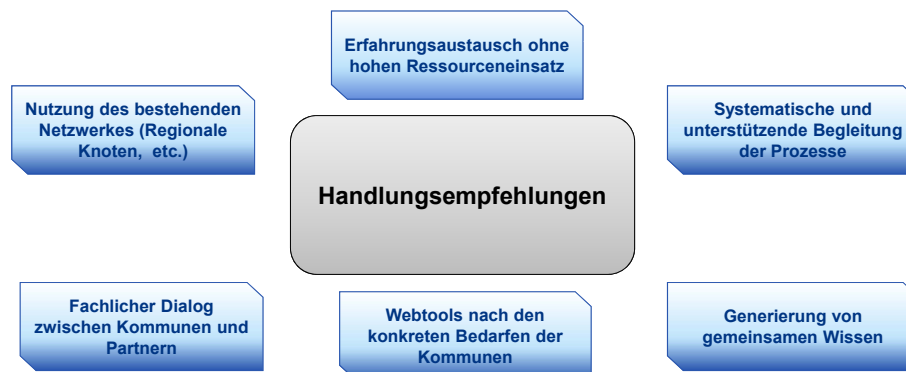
Erfahrungsaustausch ohne hohen Ressourceneinsatz

Nutzung des bestehenden Netzwerkes (Regionale Knoten, etc.)

Systematische und unterstützende Begleitung der Prozesse

Handlungsempfehlungen

Fachlicher Dialog zwischen Kommunen und Partnern

Webtools nach den konkreten Bedarfen der Kommunen

Generierung von gemeinsamen Wissen